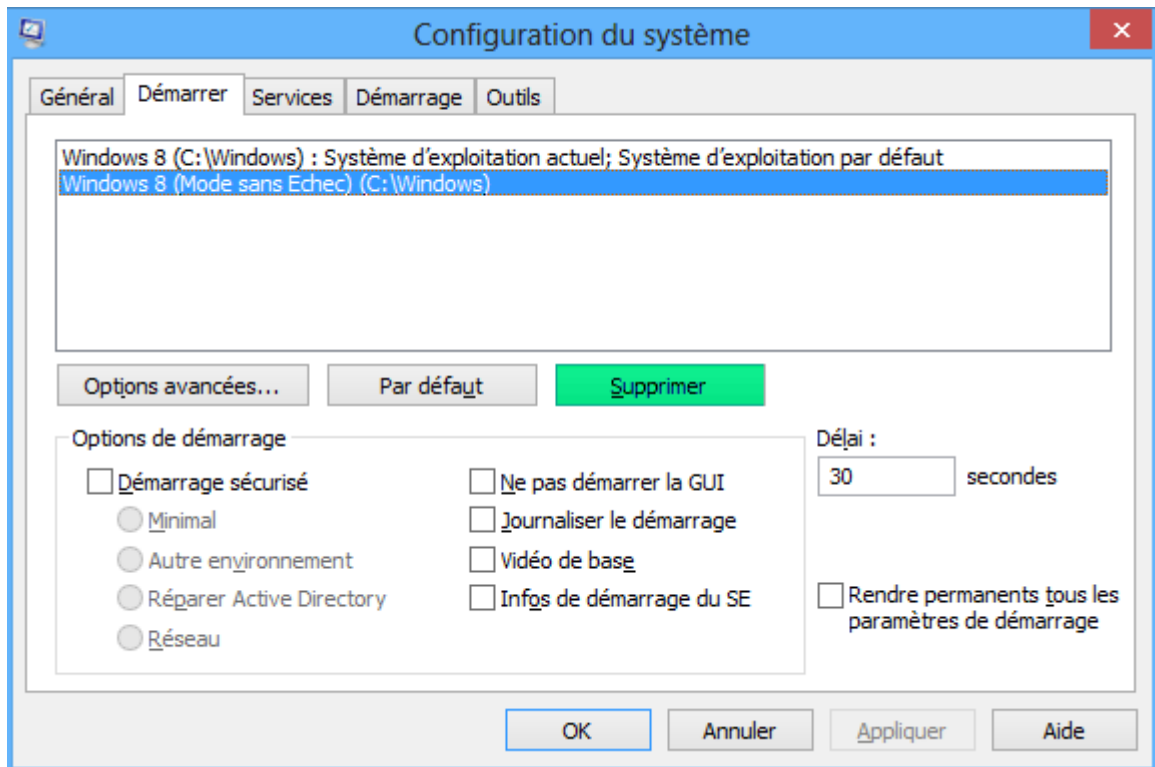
Configuration du système

Général | Démarrer | Services | Démarrage | Outils

Windows 8 (C:\Windows) : Système d'exploitation actuel; Système d'exploitation par défaut
Windows 8 (Mode sans Echec) (C:\Windows)

Options avancées...
Par défaut
Supprimer

Options de démarrage
Démarrage sécurisé
Minimal
Autre environnement
Réparer Active Directory
Réseau
Ne pas démarrer la GUI
Journaliser le démarrage
Vidéo de base
Infos de démarrage du SE

Délai :
30
secondes

Rendre permanents tous les paramètres de démarrage

OK
Annuler
Appliquer
Aide